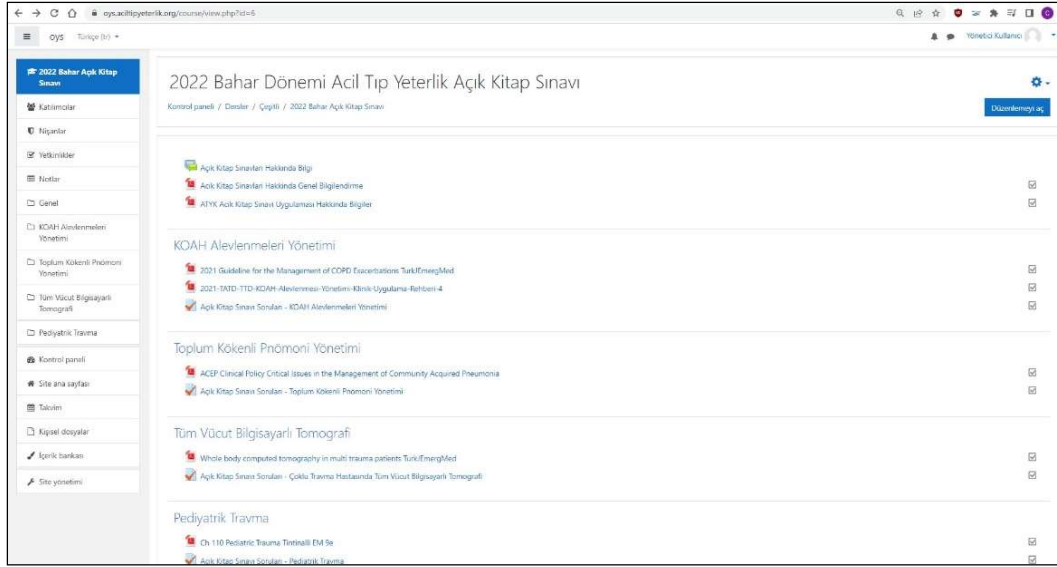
oys.aciltipyeterlik.org/course/view.php?id=6

OYS Türkçe (tr)

Yönetici Kullanıcı

2022 Bahar Açık Kitap Sınavı
Katılımcılar
Nişanlar
Yetkinlikler
Notlar
Genel
KOAH Alevlenmeleri Yönetimi
Toplum Kökenli Pnömoni Yönetimi
Tüm Vücut Bilgisayarlı Tomografi
Pediyatrik Travma
Kontrol paneli
Site ana sayfası
Takvim
Kişisel dosyalar
İçerik bankası
Site yönetimi

2022 Bahar Dönemi Acil Tıp Yeterlik Açık Kitap Sınavı

Kontrol paneli / Dersler / Çeşitli / 2022 Bahar Açık Kitap Sınavı

Düzenlemeyi aç

Açık Kitap Sınavları Hakkında Bilgi
Açık Kitap Sınavları Hakkında Genel Bilgilendirme
ATYK Açık Kitap Sınavı Uygulaması Hakkında Bilgiler

KOAH Alevlenmeleri Yönetimi

2021 Guideline for the Management of COPD Exacerbations TurkJEmergMed
2021-TATD-TTD-KOAH-Alevlenmesi-Yönetimi-Klinik-Uygulama-Rehberi-4
Açık Kitap Sınavı Soruları - KOAH Alevlenmeleri Yönetimi

Toplum Kökenli Pnömoni Yönetimi

ACEP Clinical Policy Critical Issues in the Management of Community Acquired Pneumonia
Açık Kitap Sınavı Soruları - Toplum Kökenli Pnömoni Yönetimi

Tüm Vücut Bilgisayarlı Tomografi

Whole body computed tomography in multi trauma patients TurkJEmergMed
Açık Kitap Sınavı Soruları - Çoklu Travma Hastasında Tüm Vücut Bilgisayarlı Tomografi

Pediyatrik Travma

Ch 110 Pediatric Trauma Tintinalli EM 9e
Açık Kitap Sınavı Soruları - Pediatrik Travma